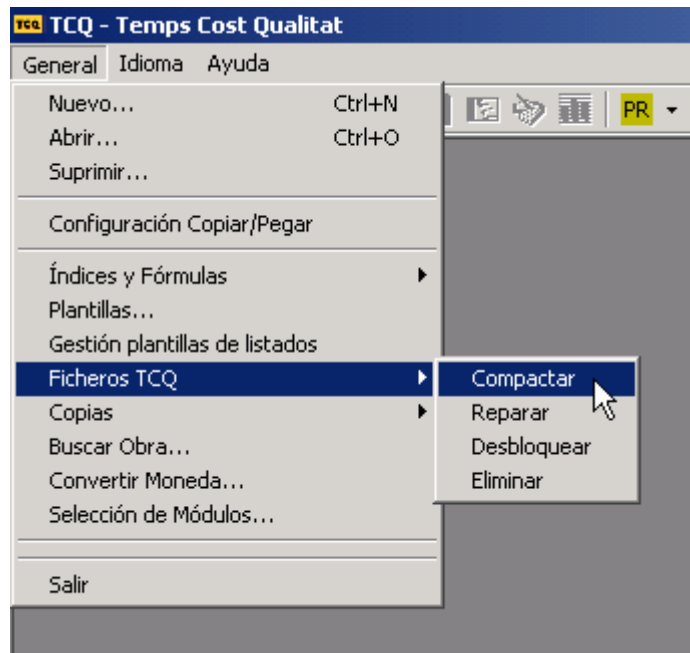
TCQ TCQ - Temps Cost Qualitat

General Idioma Ayuda

PR

Nuevo... Ctrl+N
Abrir... Ctrl+O
Suprimir...

Configuración Copiar/Pegar

Índices y Fórmulas
Plantillas...
Gestión plantillas de listados
Ficheros TCQ
Copias
Buscar Obra...
Convertir Moneda...
Selección de Módulos...

Salir

Compactar
Reparar
Desbloquear
Eliminar